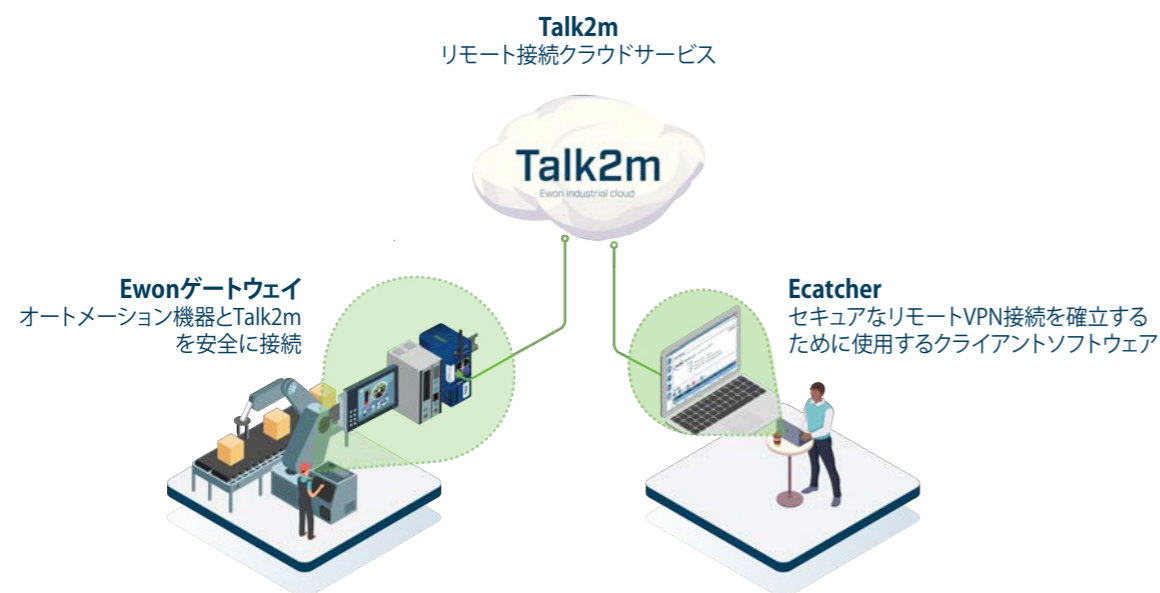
Talk2m
リモート接続クラウドサービス

Talk2m
Ewon industrial cloud

Ewonゲートウェイ
オートメーション機器とTalk2mを安全に接続

Ecatcher
セキュアなリモートVPN接続を確立するために使用するクライアントソフトウェア